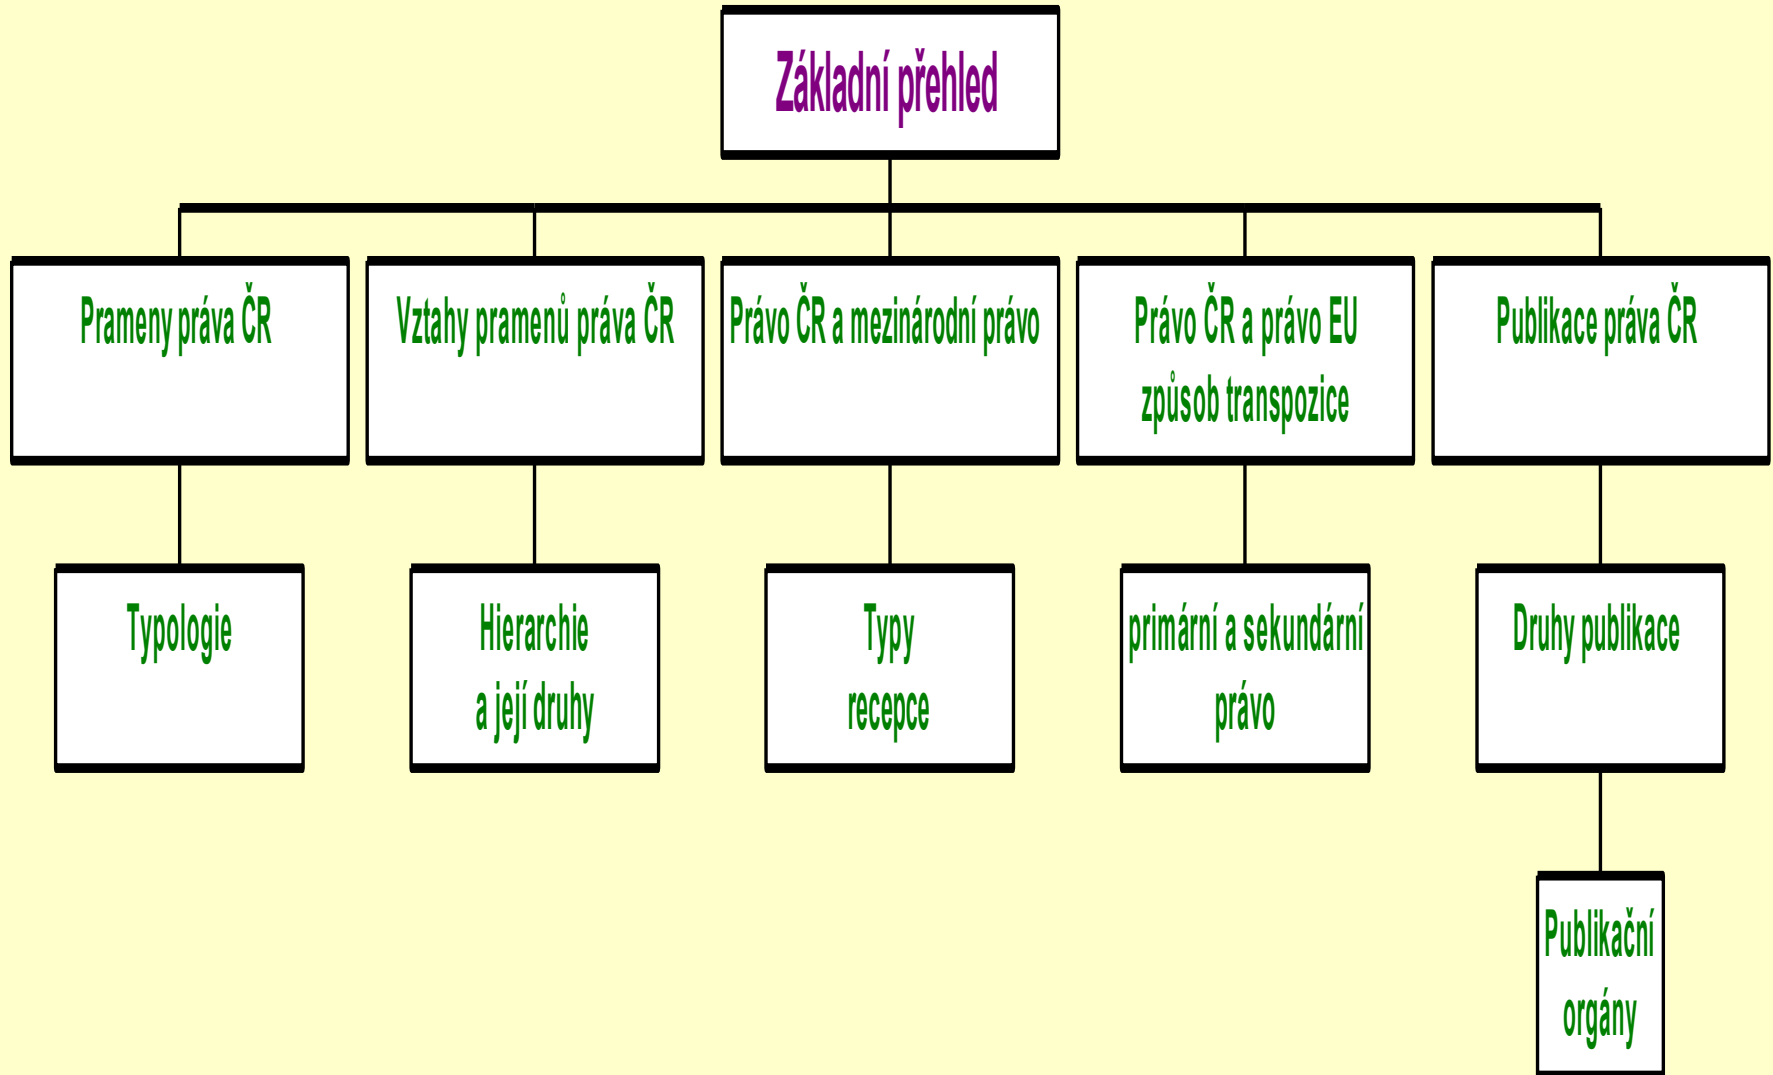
Základní přehled

Prameny práva ČR

Vztahy pramenů práva ČR

Právo ČR a mezinárodní právo

Právo ČR a právo EU způsob transpozice

Publikace práva ČR

Typologie

Hierarchie a její druhy

Typy recepce

primární a sekundární právo

Druhy publikace

Publikační orgány